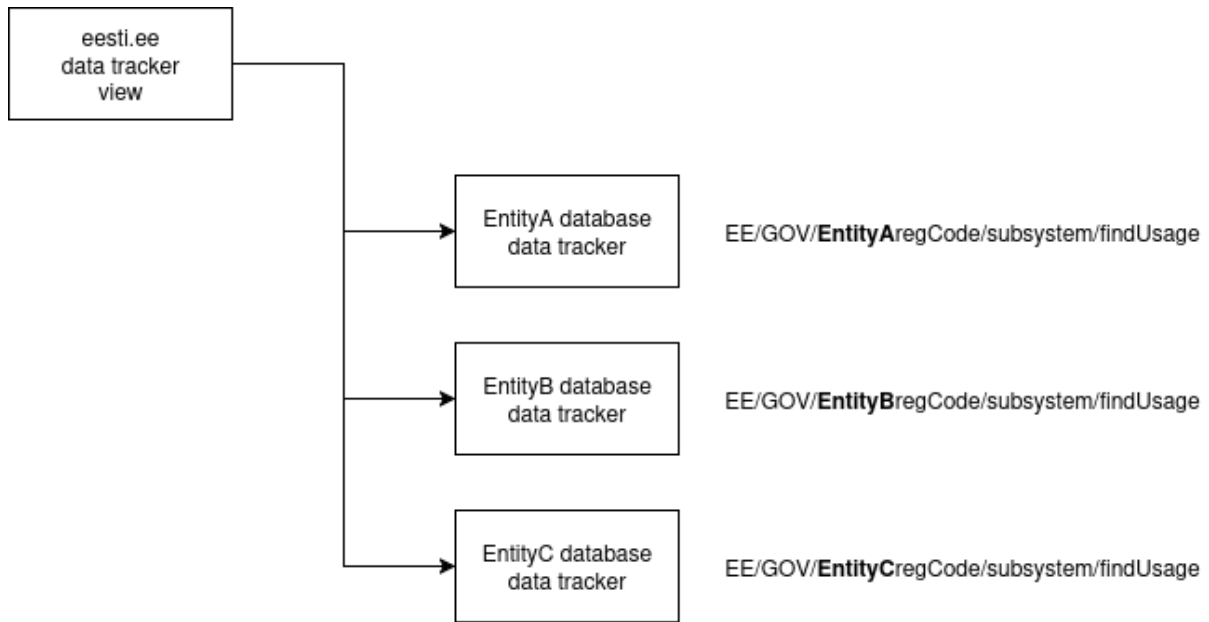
eesti.ee
data tracker
view

EntityA database
data tracker

EE/GOV/**EntityA**regCode/subsystem/findUsage

EntityB database
data tracker

EE/GOV/**EntityB**regCode/subsystem/findUsage

EntityC database
data tracker

EE/GOV/**EntityC**regCode/subsystem/findUsage